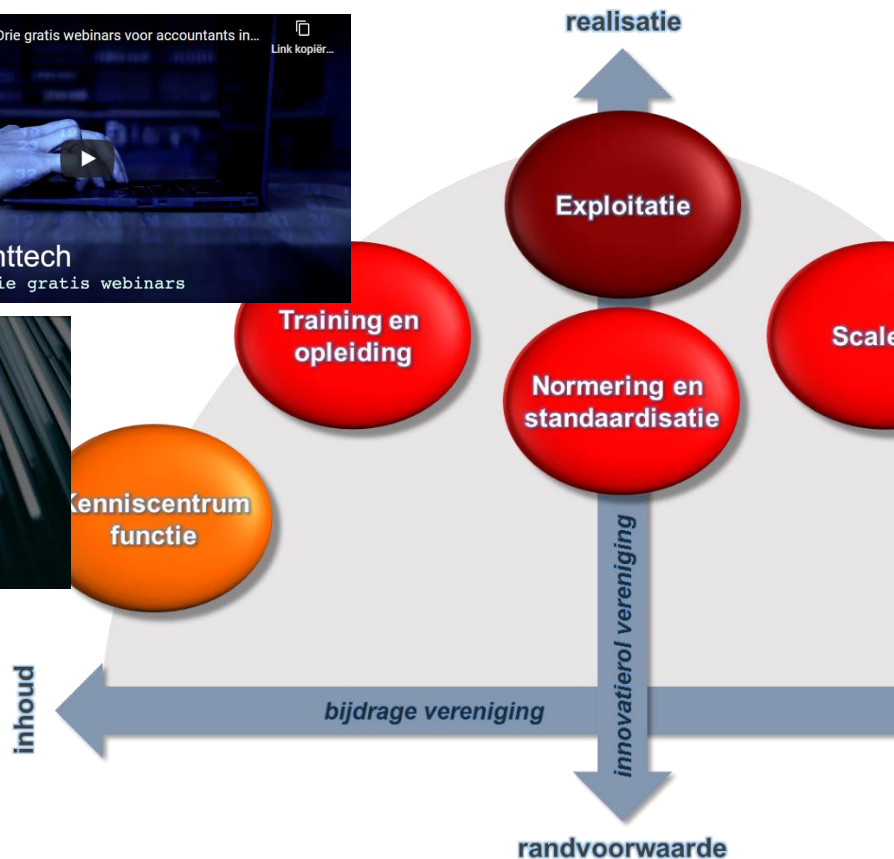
Drie gratis webinars voor accountants in...

Link kopiër...

nttech

ie gratis webinars

realisatie

Exploitatie

Training en opleiding

Scale

Normering en standaardisatie

Kenniscentrum functie

innovatierol vereniging

inhoud

bijdrage vereniging

randvoorwaarde